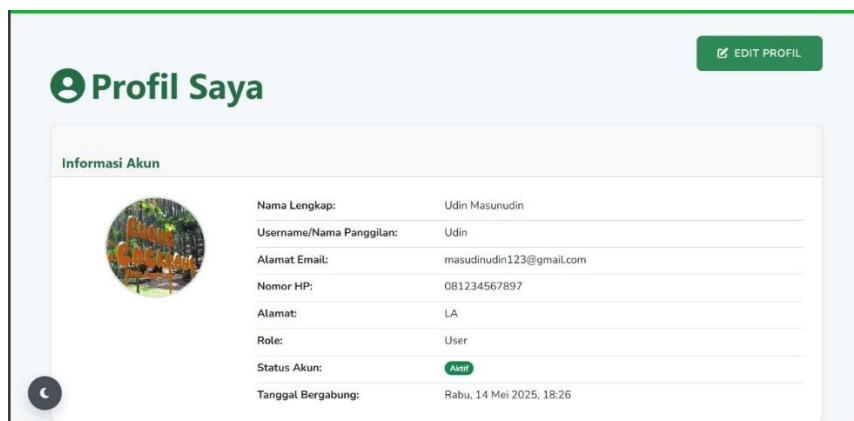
EDIT PROFIL

Profil Saya

Informasi Akun

| | |
|---|---|
| Nama Lengkap: | Udin Masunudin |
| Username/Nama Panggilan: | Udin |
| Alamat Email: | masudinudin123@gmail.com |
| Nomor HP: | 081234567897 |
| Alamat: | LA |
| Role: | User |
| Status Akun: | Aktif |
| Tanggal Bergabung: | Rabu, 14 Mei 2025, 18:26 |